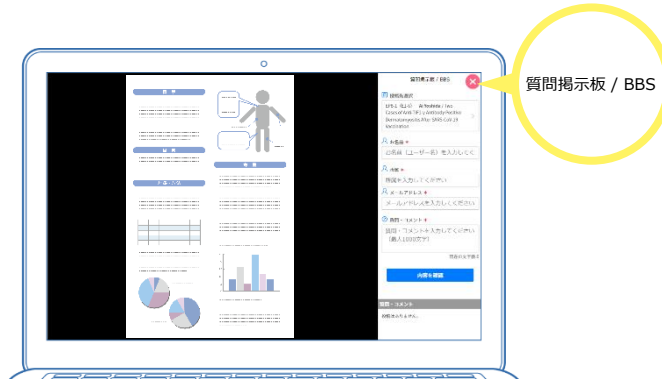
質問掲示板 / BBS

質問掲示板 / BBS

お名前 *
お名前（ユーザー名）を入力してください

所属
所属を入力してください

メールアドレス *
メールアドレスを入力してください

質問・コメント *
質問・コメントを入力してください（最大1000文字）

内容を確認

質問・コメント